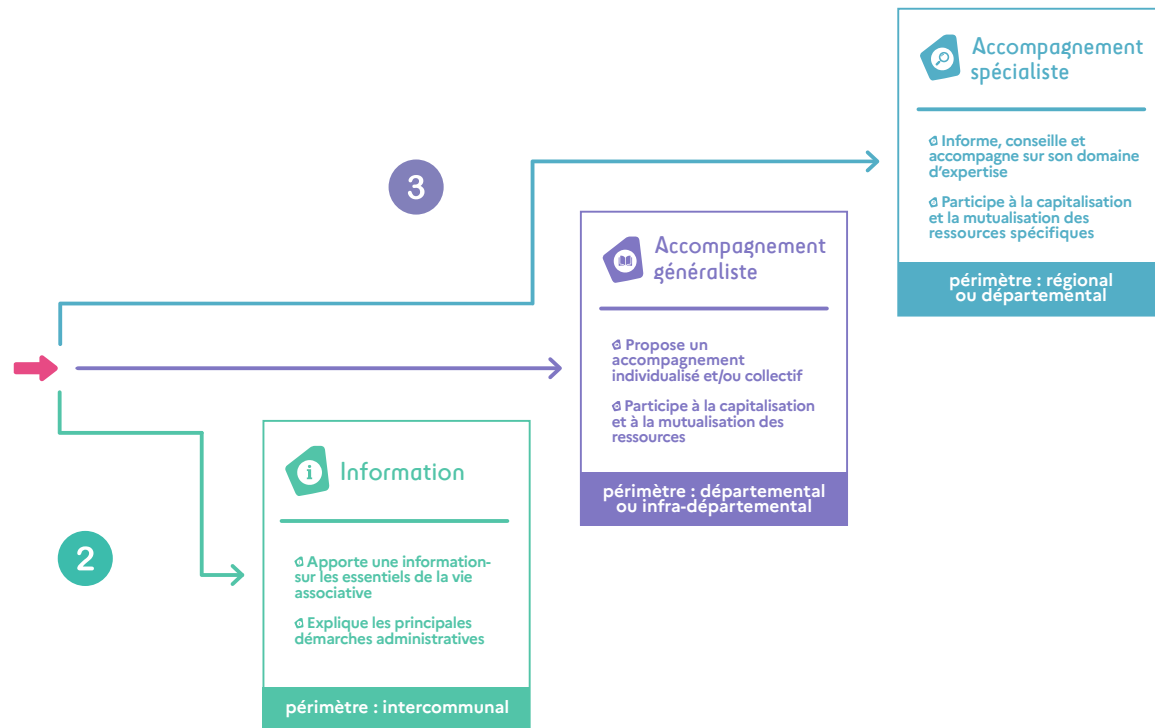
Accompagnement spécialiste

Informe, conseille et accompagne sur son domaine d'expertise

Participe à la capitalisation et la mutualisation des ressources spécifiques

périmètre : régional ou départemental

3

Accompagnement généraliste

Propose un accompagnement individualisé et/ou collectif

Participe à la capitalisation et à la mutualisation des ressources

périmètre : départemental ou infra-départemental

Information

Apporte une information sur les essentiels de la vie associative

Explique les principales démarches administratives

périmètre : intercommunal

2